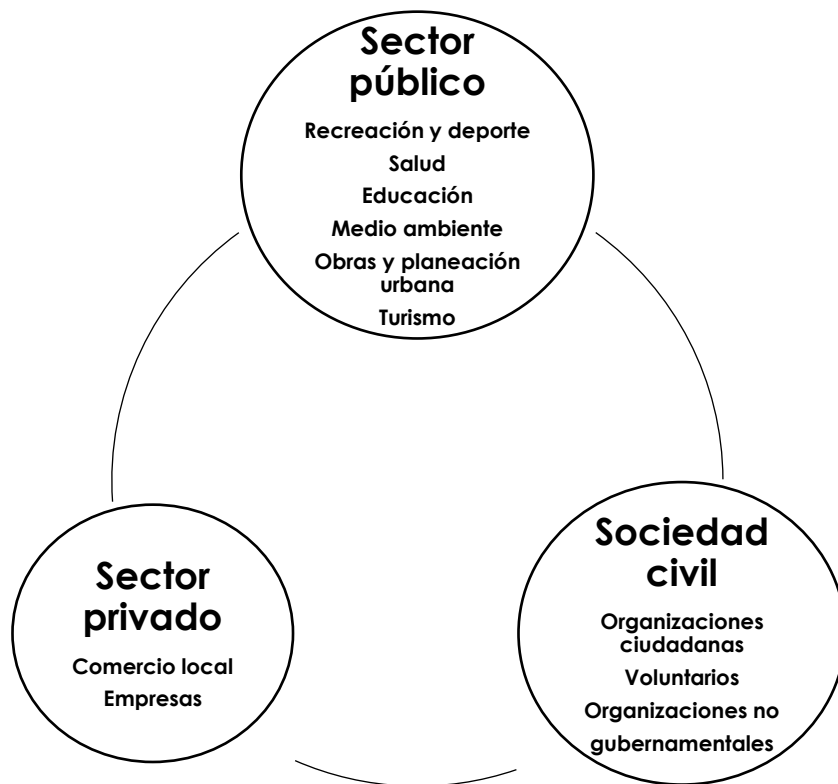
Sector público

Recreación y deporte
Salud
Educación
Medio ambiente
Obras y planeación urbana
Turismo

Sector privado

Comercio local
Empresas

Sociedad civil

Organizaciones ciudadanas
Voluntarios
Organizaciones no gubernamentales